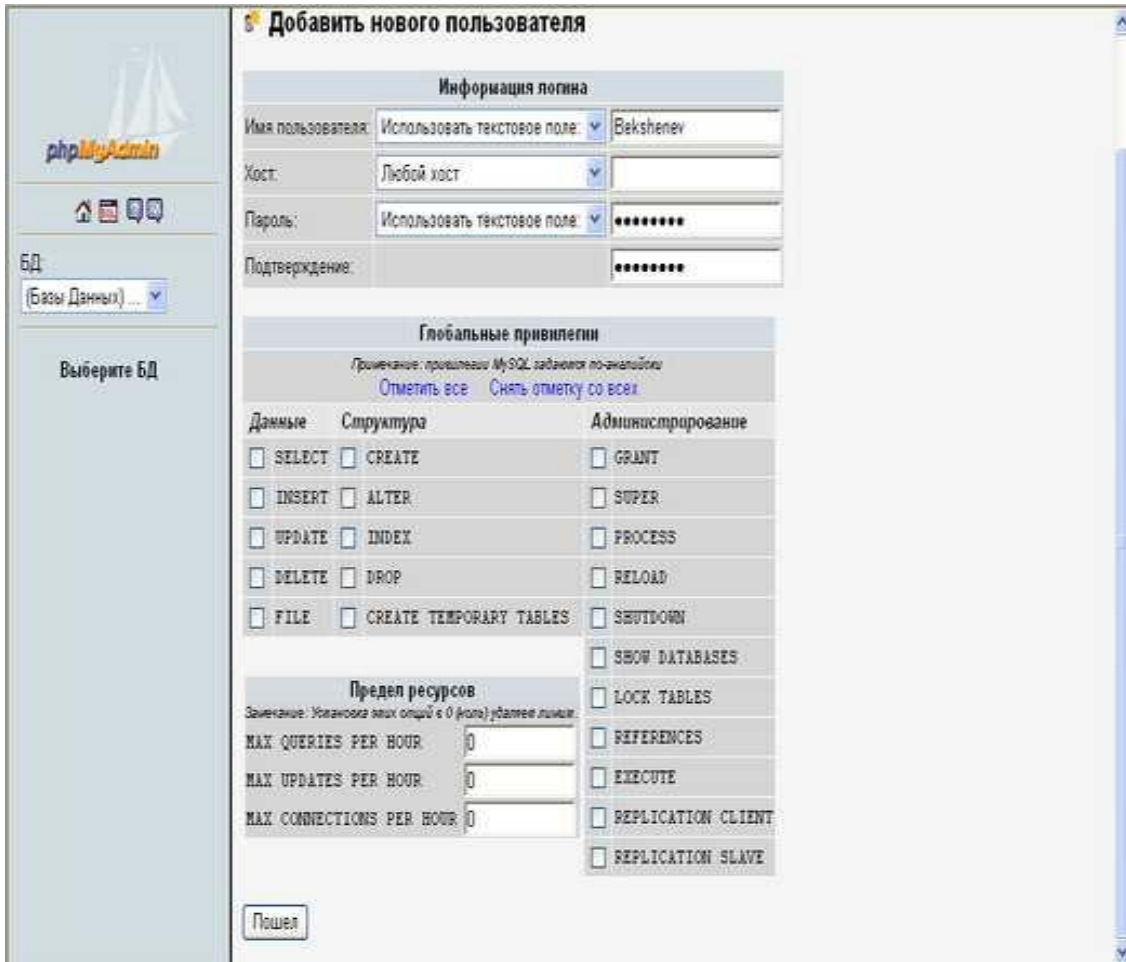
phpMyAdmin

БД:
(Базы Данных) ...

Выберите БД

Добавить нового пользователя

| Информация логина | | |
|---|---|---|
| Имя пользователя: | Использовать текстовое поле: | Bekshenev |
| Хост: | Любой хост | |
| Пароль: | Использовать текстовое поле: | ••••••••• |
| Подтверждение: | | ••••••••• |

Глобальные привилегии
Примечание: привилегии MySQL задаются по-английски
Отметить все Снять отметку со всех

| Данные | Структура | Администрирование |
|---|---|---|
| SELECT | CREATE | GRANT |
| INSERT | ALTER | SUPER |
| UPDATE | INDEX | PROCESS |
| DELETE | DROP | RELOAD |
| FILE | CREATE TEMPORARY TABLES | SHUTDOWN |
| | | SHOW DATABASES |
| | | LOCK TABLES |
| | | REFERENCES |
| | | EXECUTE |
| | | REPLICATION CLIENT |
| | | REPLICATION SLAVE |

Предел ресурсов
Замечание: Установка этих опций в 0 (ноль) удаляет лимит.

| | |
|---|---|
| MAX QUERIES PER HOUR | 0 |
| MAX UPDATES PER HOUR | 0 |
| MAX CONNECTIONS PER HOUR | 0 |

Пошел